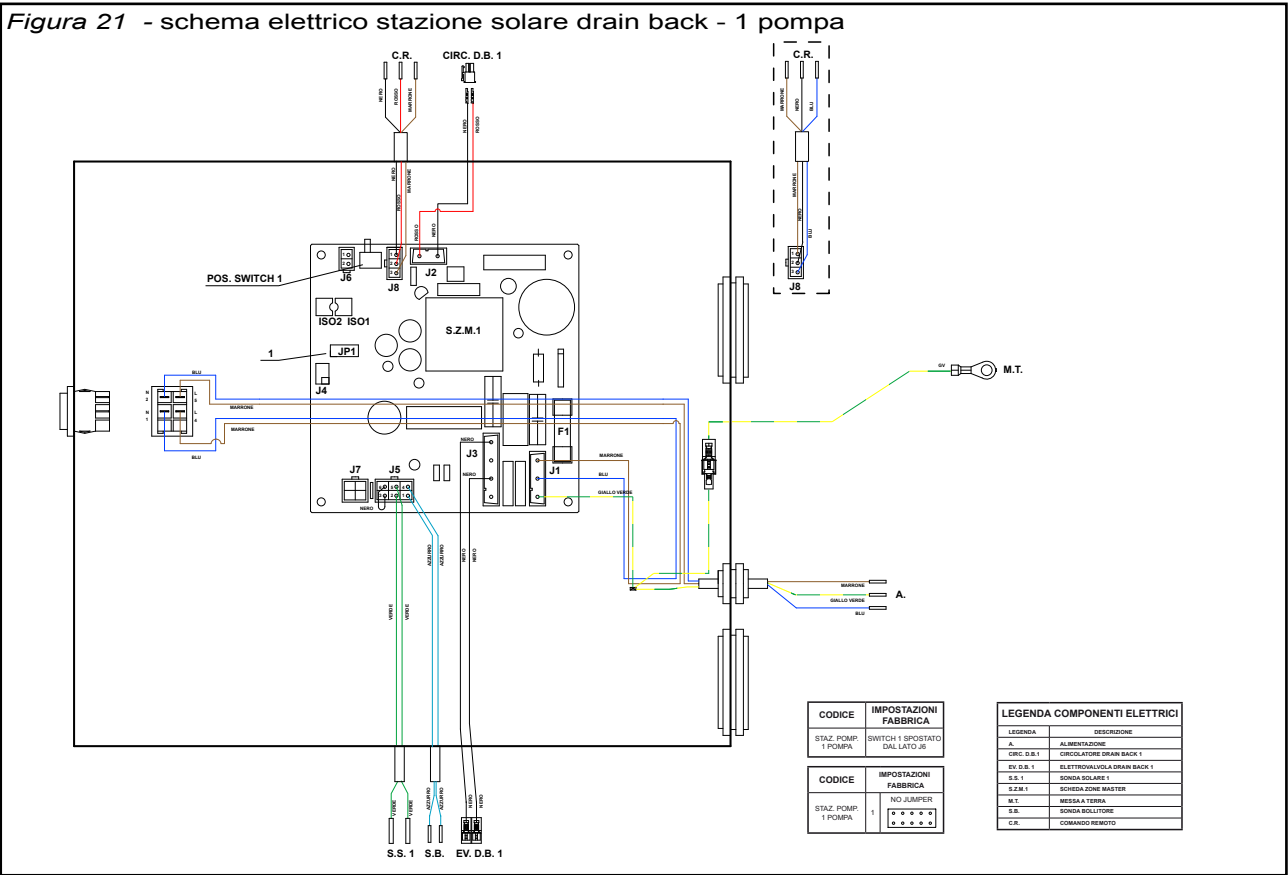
*Figura 21* - schema elettrico stazione solare drain back - 1 pompa

C.R.

NERO ROSSO MARRONE

CIRC. D.B. 1

NERO ROSSO

NERO MARRONE ROSSO

ROSSO NERO

C.R.

MARRONE NERO BLU

MARRONE NERO BLU

J8

POS. SWITCH 1

J6

J8

J2

ISO2 ISO1

S.Z.M.1

1

JP1

J4

GV

M.T.

BLU

N 2 N 1

L 2 L 1

MARRONE

MARRONE

BLU

NERO

J3

NERO

F1

J1

MARRONE

BLU

GIALLO VERDE

J7

J5

NERO

VERDE VERDE

AZZURRO AZZURRO

NERO NERO

MARRONE

GIALLO VERDE

BLU

A.

| CODICE | IMPOSTAZIONI FABBRICA |
|---|---|
| STAZ. POMP. 1 POMPA | SWITCH 1 SPOSTATO DAL LATO J6 |

| CODICE | IMPOSTAZIONI FABBRICA |
|---|---|
| STAZ. POMP. 1 POMPA | 1 NO JUMPER |

LEGENDA COMPONENTI ELETTRICI

| LEGENDA | DESCRIZIONE |
|---|---|
| A. | ALIMENTAZIONE |
| CIRC. D.B.1 | CIRCOLATORE DRAIN BACK 1 |
| EV. D.B. 1 | ELETTROVALVOLA DRAIN BACK 1 |
| S.S. 1 | SONDA SOLARE 1 |
| S.Z.M.1 | SCHEDA ZONE MASTER |
| M.T. | MESSA A TERRA |
| S.B. | SONDA BOLLITORE |
| C.R. | COMANDO REMOTO |

VERDE VERDE

AZZURRO AZZURRO

NERO NERO

S.S. 1 S.B. EV. D.B. 1